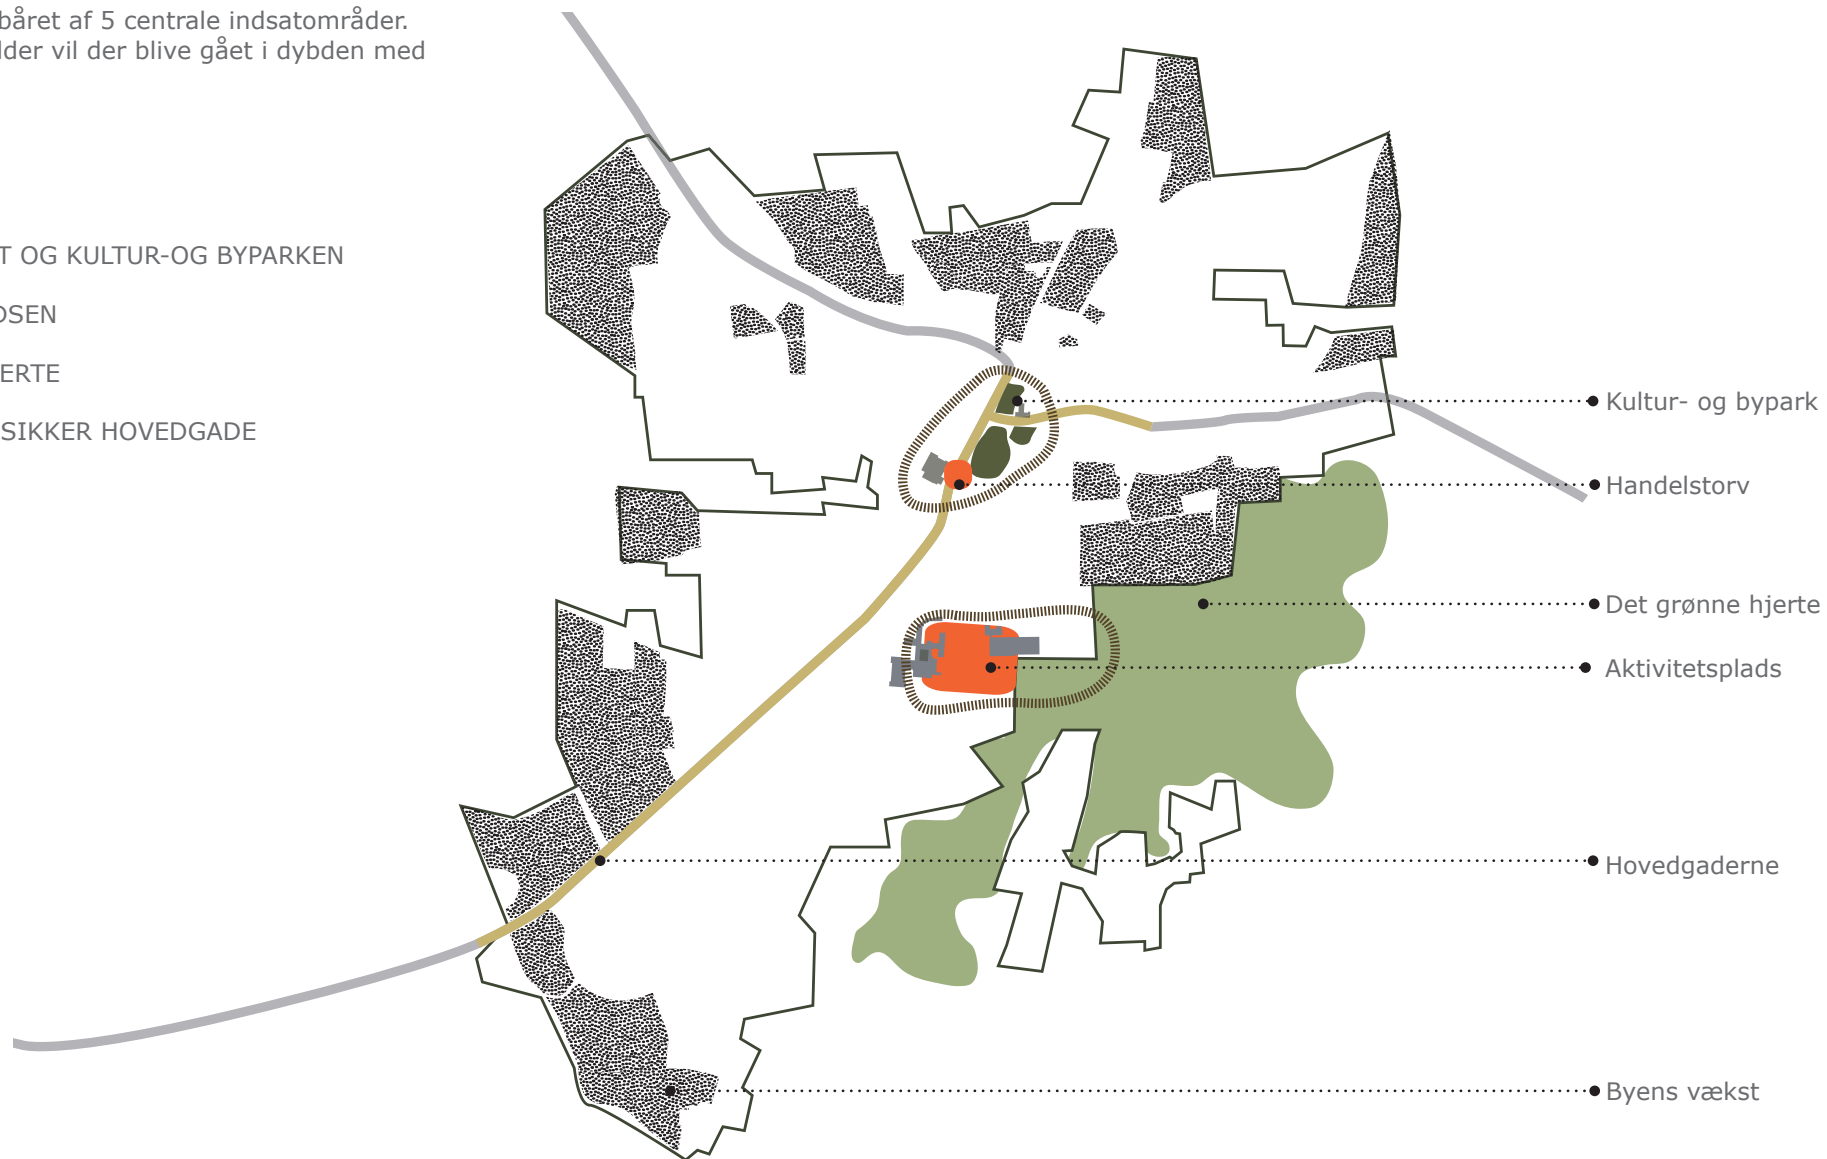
båret af 5 centrale indsatområder.
lder vil der blive gået i dybden med

T OG KULTUR-OG BYPARKEN

OSEN

ERTE

SIKKER HOVEDGADE

Kultur- og bypark

Handelstorv

Det grønne hjerte

Aktivitetsplads

Hovedgaderne

Byens vækst